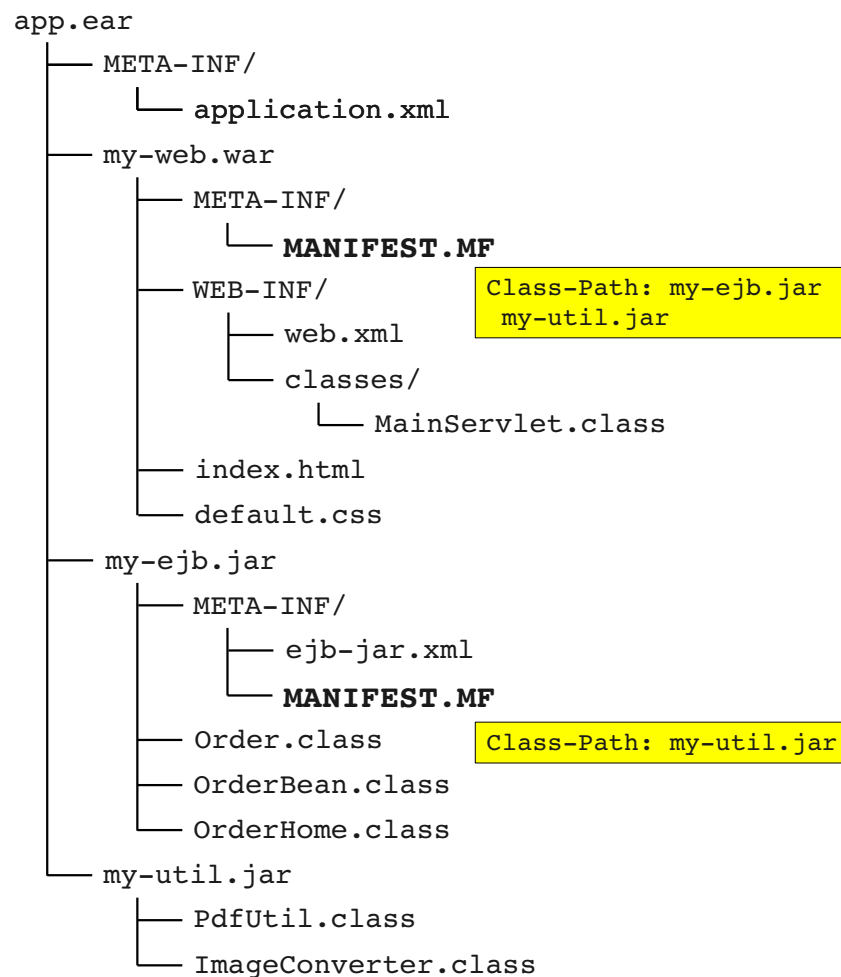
app.ear
META-INF/
application.xml
my-web.war
META-INF/
**MANIFEST.MF**
WEB-INF/
Class-Path: my-ejb.jar my-util.jar
web.xml
classes/
MainServlet.class
index.html
default.css
my-ejb.jar
META-INF/
ejb-jar.xml
**MANIFEST.MF**
Order.class
Class-Path: my-util.jar
OrderBean.class
OrderHome.class
my-util.jar
PdfUtil.class
ImageConverter.class